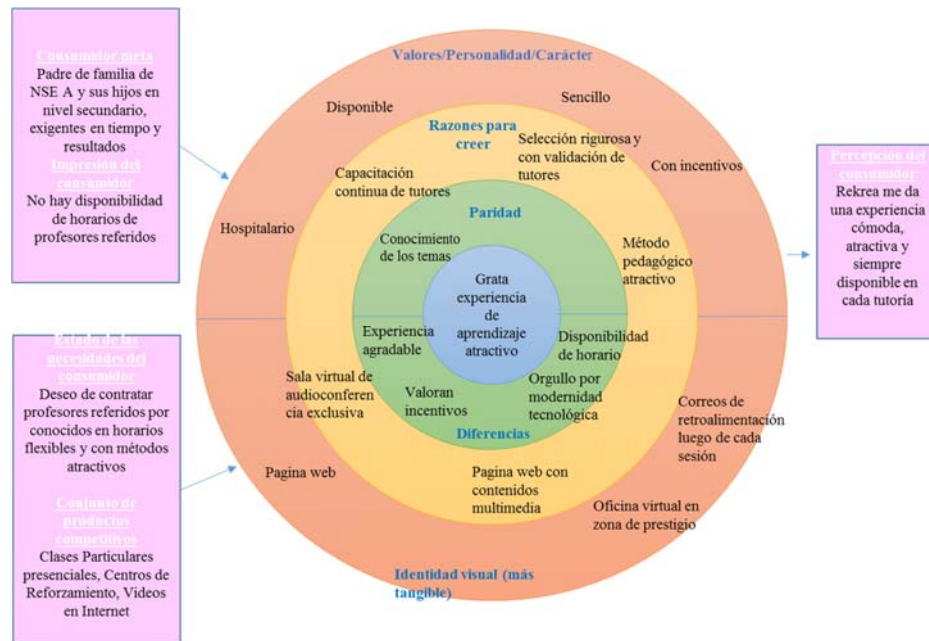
Consumidor meta
Padre de familia de NSE A y sus hijos en nivel secundario, exigentes en tiempo y resultados
Impresión del consumidor
No hay disponibilidad de horarios de profesores referidos

Estado de las necesidades del consumidor
Deseo de contratar profesores referidos por conocidos en horarios flexibles y con métodos atractivos

Conjunto de productos competitivos
Clases Particulares presenciales, Centros de Reforzamiento, Videos en Internet

Valores/Personalidad/Carácter
Disponible
Sencillo
Con incentivos
Hospitalario

Razones para creer
Capacitación continua de tutores
Selección rigurosa y con validación de tutores
Método pedagógico atractivo

Paridad
Conocimiento de los temas
Grata experiencia de aprendizaje atractivo
Experiencia agradable
Disponibilidad de horario
Valoran incentivos
Orgullo por modernidad tecnológica
Diferencias

Sala virtual de audioconferencia exclusiva
Correos de retroalimentación luego de cada sesión
Pagina web
Pagina web con contenidos multimedia
Oficina virtual en zona de prestigio
Identidad visual (más tangible)

Percepción del consumidor
Rekrea me da una experiencia cómoda, atractiva y siempre disponible en cada tutoría